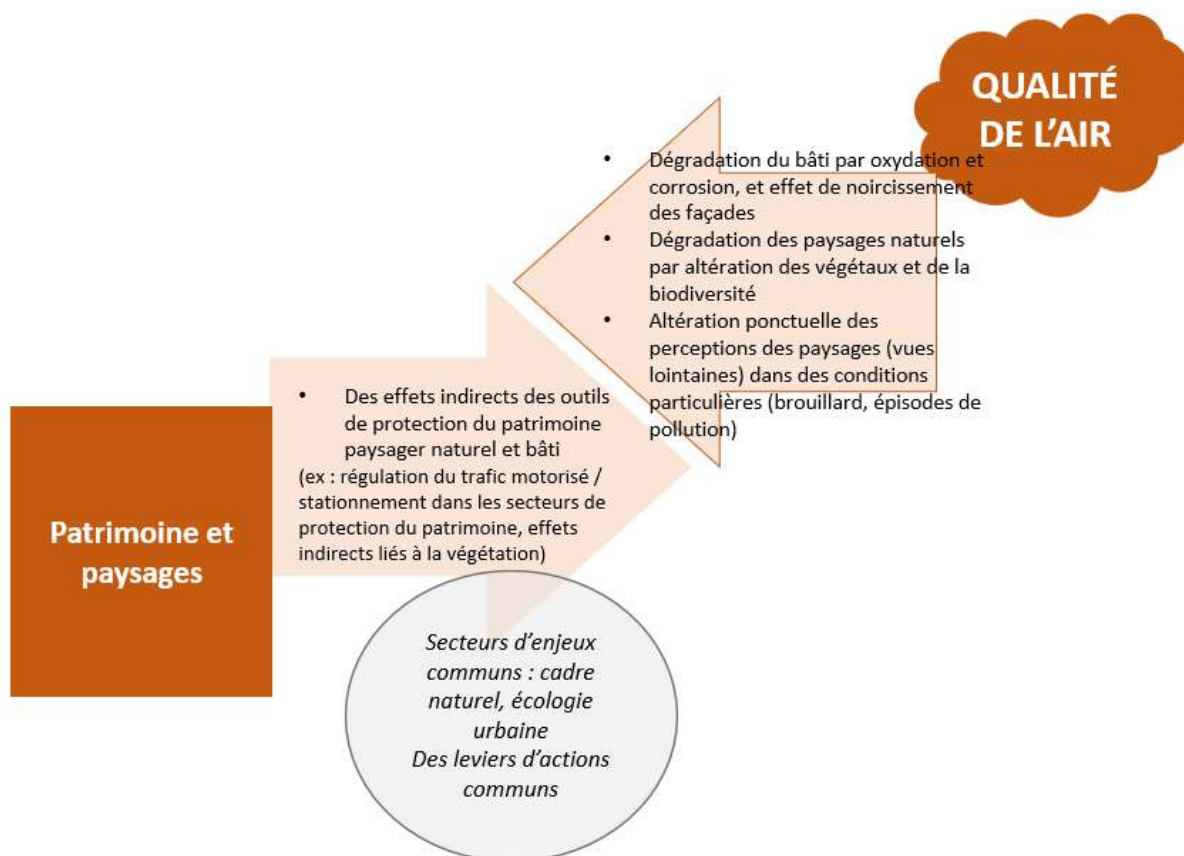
QUALITÉ DE L'AIR

• Dégradation du bâti par oxydation et corrosion, et effet de noircissement des façades
• Dégradation des paysages naturels par altération des végétaux et de la biodiversité
• Altération ponctuelle des perceptions des paysages (vues lointaines) dans des conditions particulières (brouillard, épisodes de pollution)

• Des effets indirects des outils de protection du patrimoine paysager naturel et bâti
(ex : régulation du trafic motorisé / stationnement dans les secteurs de protection du patrimoine, effets indirects liés à la végétation)

Patrimoine et paysages

Secteurs d'enjeux communs : cadre naturel, écologie urbaine
Des leviers d'actions communs